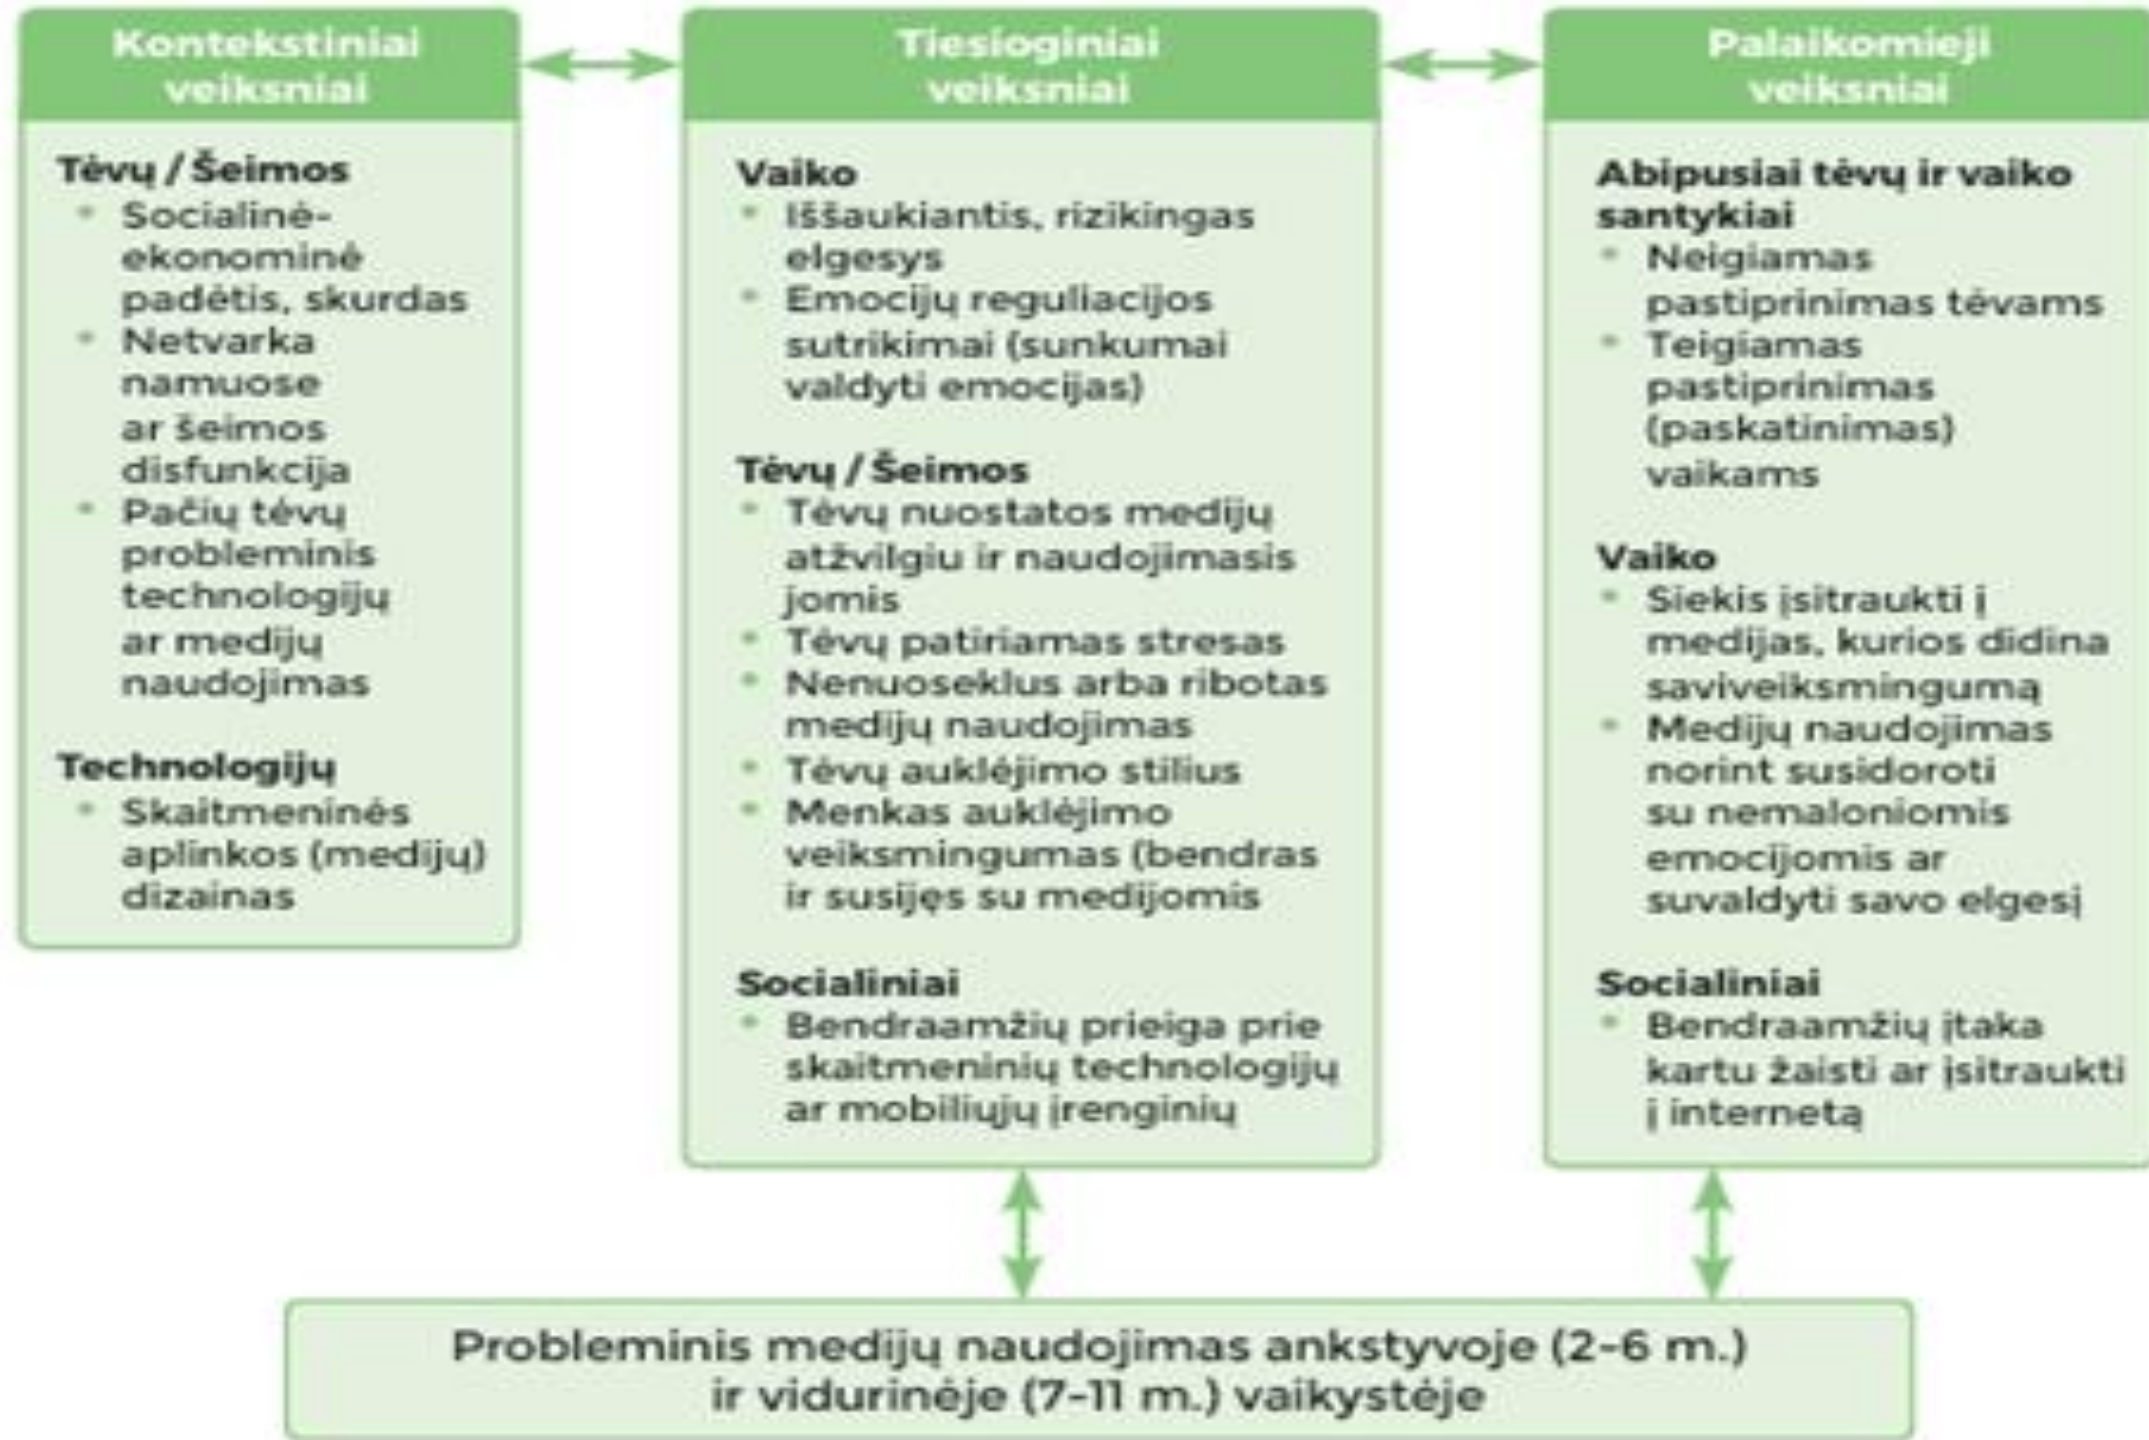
Kontekstiniai veiksniai

Tėvų / Šeimos
* Socialinė-ekonominė padėtis, skurdas
* Netvarka namuose ar šeimos disfunkcija
* Pačių tėvų probleminis technologijų ar medijų naudojimas

Technologijų
* Skaitmeninės aplinkos (medijų) dizainas

Tiesioginiai veiksniai

Vaiko
* Iššaukiantis, rizikingas elgesys
* Emocijų reguliacijos sutrikimai (sunkumai valdyti emocijas)

Tėvų / Šeimos
* Tėvų nuostatos medijų atžvilgiu ir naudojimasis jomis
* Tėvų patiriamas stresas
* Nenuoseklus arba ribotas medijų naudojimas
* Tėvų auklėjimo stilius
* Menkas auklėjimo veiksmingumas (bendras ir susijęs su medijomis

Socialiniai
* Bendraamžių prieiga prie skaitmeninių technologijų ar mobiliųjų įrenginių

Palaikomieji veiksniai

Abipusiai tėvų ir vaiko santykiai
* Neigiamas pastiprinimas tėvams
* Teigiamas pastiprinimas (paskatinimas) vaikams

Vaiko
* Siekis įsitraukti į medijas, kurios didina saviveiksmingumą
* Medijų naudojimas norint susidoroti su nemaloniomis emocijomis ar suvaldyti savo elgesį

Socialiniai
* Bendraamžių įtaka kartu žaisti ar įsitraukti į internetą

Probleminis medijų naudojimas ankstyvoje (2-6 m.) ir vidurinėje (7-11 m.) vaikystėje